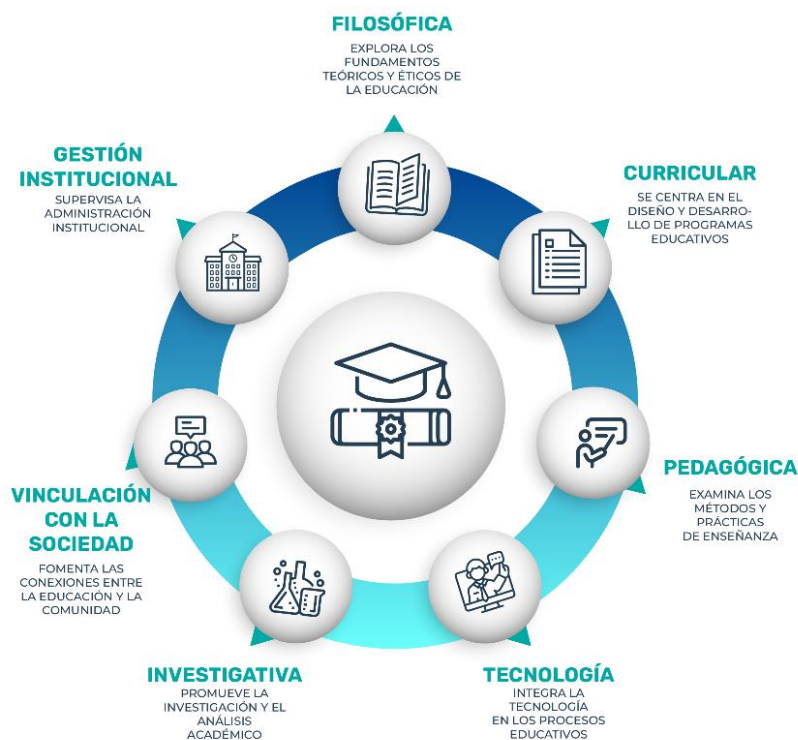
FILOSÓFICA
EXPLORA LOS FUNDAMENTOS TEÓRICOS Y ÉTICOS DE LA EDUCACIÓN

CURRICULAR
SE CENTRA EN EL DISEÑO Y DESARROLLO DE PROGRAMAS EDUCATIVOS

PEDAGÓGICA
EXAMINA LOS MÉTODOS Y PRÁCTICAS DE ENSEÑANZA

TECNOLOGÍA
INTEGRA LA TECNOLOGÍA EN LOS PROCESOS EDUCATIVOS

INVESTIGATIVA
PROMUEVE LA INVESTIGACIÓN Y EL ANÁLISIS ACADÉMICO

VINCULACIÓN CON LA SOCIEDAD
FOMENTA LAS CONEXIONES ENTRE LA EDUCACIÓN Y LA COMUNIDAD

GESTIÓN INSTITUCIONAL
SUPERVISA LA ADMINISTRACIÓN INSTITUCIONAL